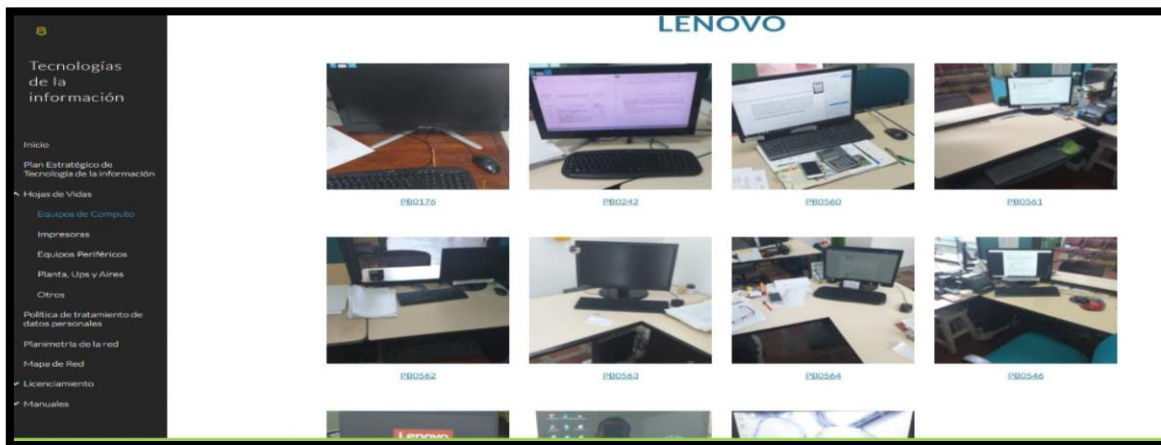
Tecnologías de la información

Inicio

Plan Estratégico de Tecnología de la información

Hojas de Vidas

Equipos de Computo

Impresoras

Equipos Periféricos

Planta, Ups y Aires

Otros

Política de tratamiento de datos personales

Planimetría de la red

Mapa de Red

Licenciamiento

Manuales

LENOVO

PB0176

PB0242

PB0560

PB0561

PB0562

PB0563

PB0564

PB0546

Lenovo